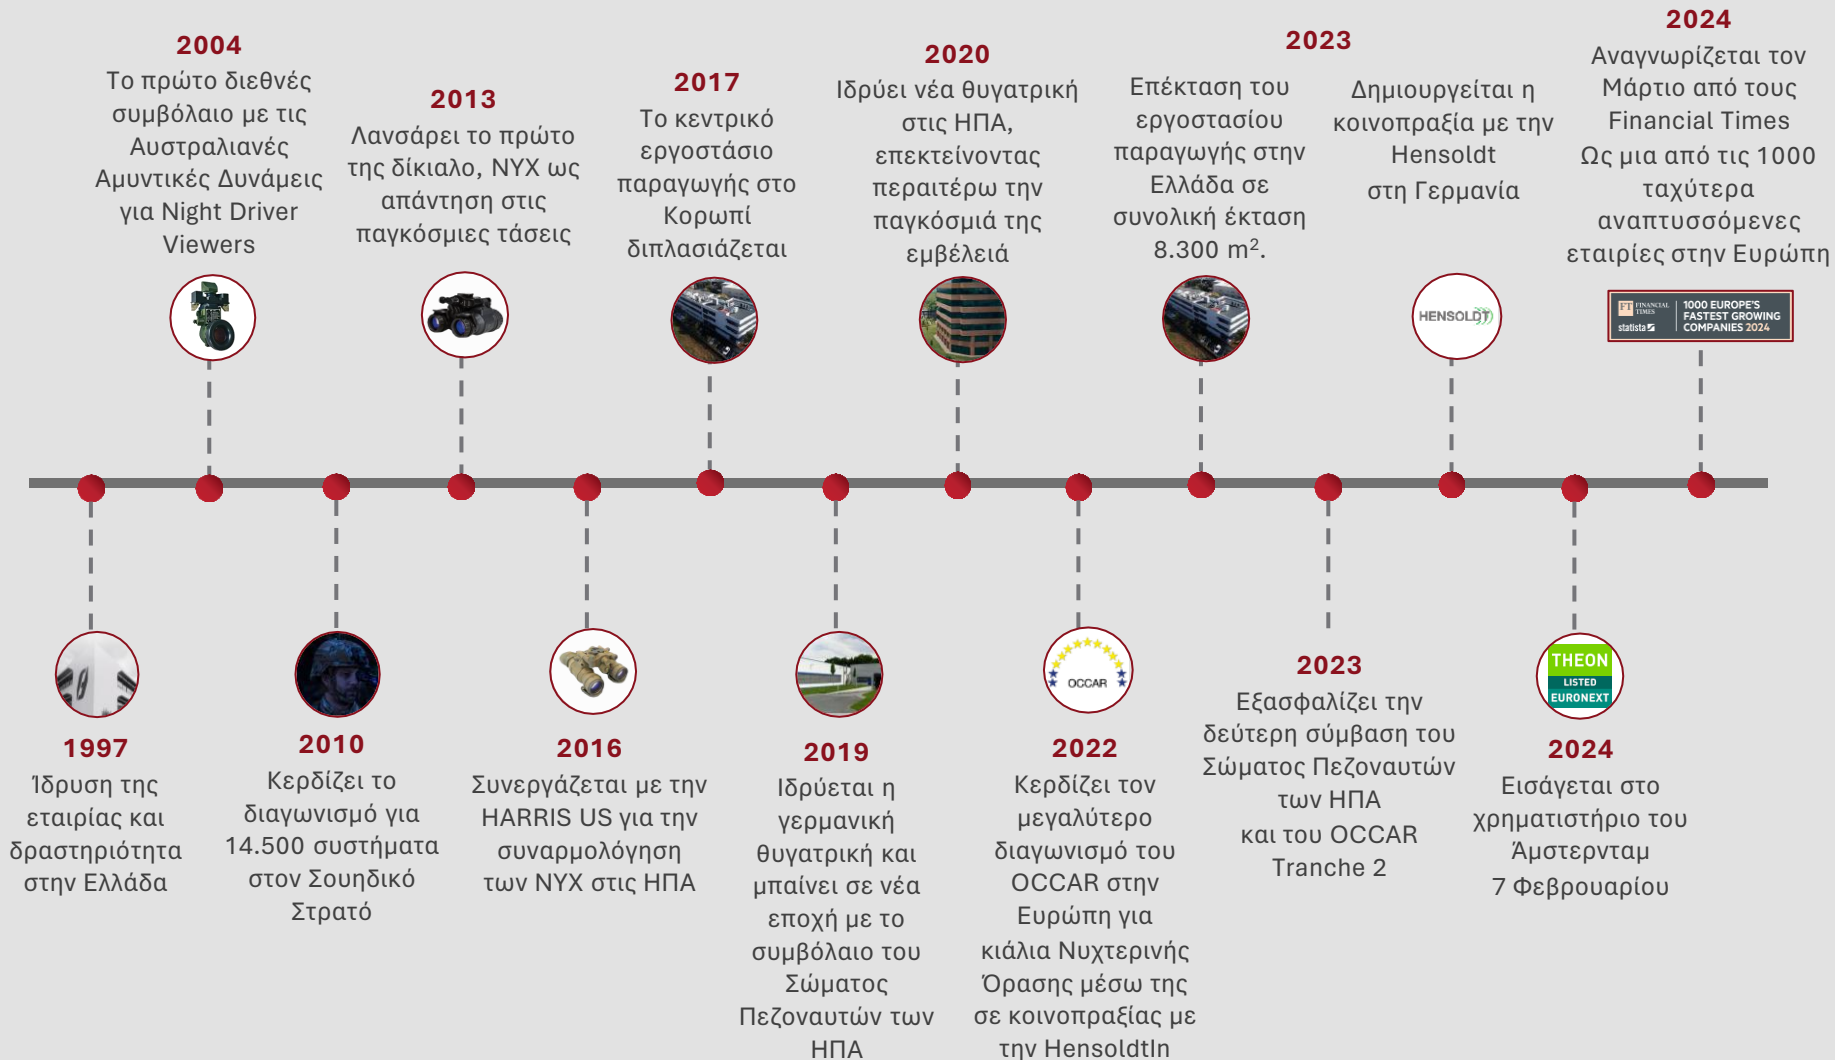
2004
Το πρώτο διεθνές συμβόλαιο με τις Αυστραλιανές Αμυντικές Δυνάμεις για Night Driver Viewers

2013
Λανσάρει το πρώτο της δίκιαλο, NYX ως απάντηση στις παγκόσμιες τάσεις

2017
Το κεντρικό εργοστάσιο παραγωγής στο Κορωπί διπλασιάζεται

2020
Ιδρύει νέα θυγατρική στις ΗΠΑ, επεκτείνοντας περαιτέρω την παγκόσμιά της εμβέλειά

2023
Επέκταση του εργοστασίου παραγωγής στην Ελλάδα σε συνολική έκταση 8.300 m$^2$.

Δημιουργείται η κοινοπραξία με την Hensoldt στη Γερμανία

2024
Αναγνωρίζεται τον Μάρτιο από τους Financial Times Ως μια από τις 1000 ταχύτερα αναπτυσσόμενες εταιρίες στην Ευρώπη

HENSOLDT

FINANCIAL TIMES statista 1000 EUROPE'S FASTEST GROWING COMPANIES 2024

OCCAR

THEON LISTED EURONEXT

1997
Ίδρυση της εταιρίας και δραστηριότητα στην Ελλάδα

2010
Κερδίζει το διαγωνισμό για 14.500 συστήματα στον Σουηδικό Στρατό

2016
Συνεργάζεται με την HARRIS US για την συναρμολόγηση των NYX στις ΗΠΑ

2019
Ιδρύεται η γερμανική θυγατρική και μπαίνει σε νέα εποχή με το συμβόλαιο του Σώματος Πεζοναυτών των ΗΠΑ

2022
Κερδίζει τον μεγαλύτερο διαγωνισμό του OCCAR στην Ευρώπη για κιάλια Νυχτερινής Όρασης μέσω της σε κοινοπραξίας με την HensoldtIn

2023
Εξασφαλίζει την δεύτερη σύμβαση του Σώματος Πεζοναυτών των ΗΠΑ και του OCCAR Tranche 2

2024
Εισάγεται στο χρηματιστήριο του Άμστερνταμ 7 Φεβρουαρίου